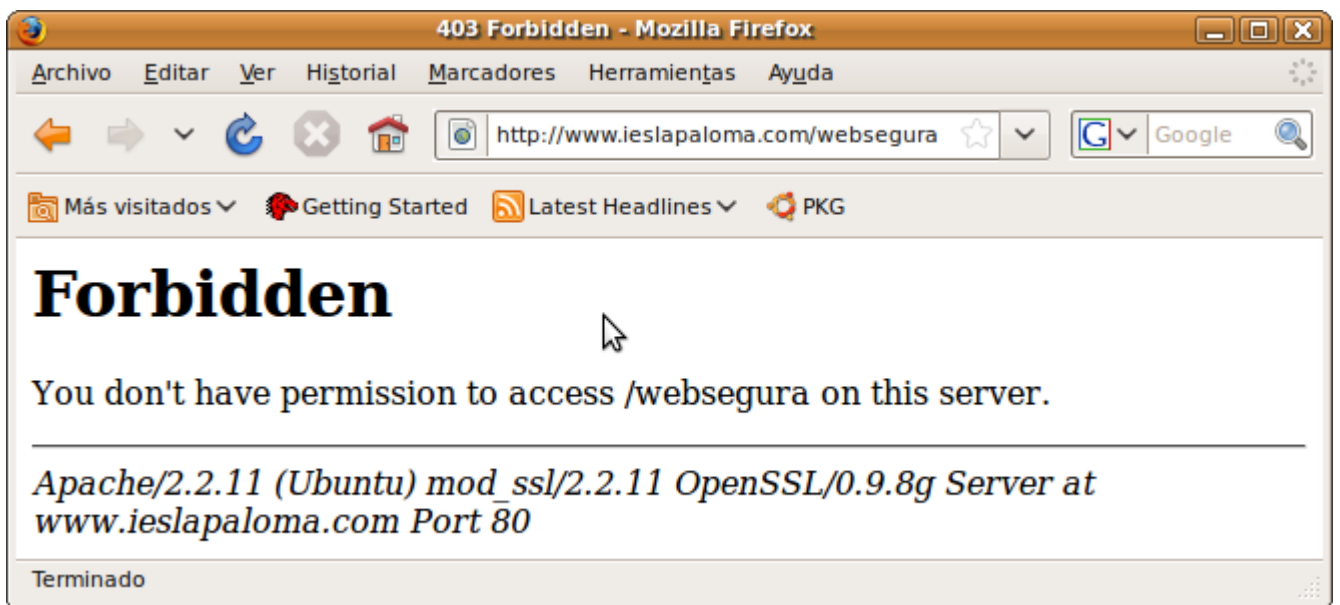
403 Forbidden - Mozilla Firefox

Archivo Editar Ver Historial Marcadores Herramientas Ayuda

http://www.ieslapaloma.com/websegura

Google

Más visitados Getting Started Latest Headlines PKG

# Forbidden

You don't have permission to access /websegura on this server.

*Apache/2.2.11 (Ubuntu) mod_ssl/2.2.11 OpenSSL/0.9.8g Server at www.ieslapaloma.com Port 80*

Terminado